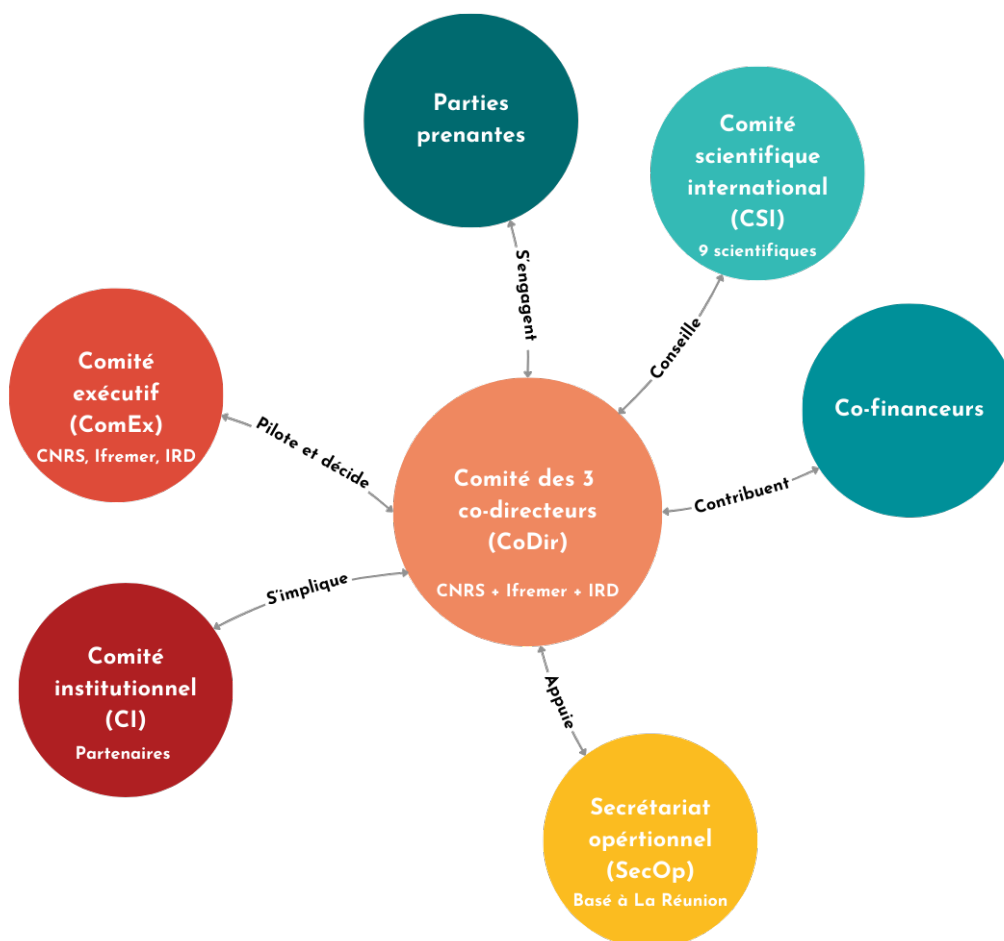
Parties prenantes

Comité scientifique international (CSI)
9 scientifiques

S'engagent

Conseille

Comité exécutif (ComEx)
CNRS, Ifremer, IRD

Pilote et décide

Co-financeurs

Contribuent

Comité des 3 co-directeurs (CoDir)
CNRS + Ifremer + IRD

S'implique

Comité institutionnel (CI)
Partenaires

Appuie

Secrétariat opértionnel (SecOp)
Basé à La Réunion